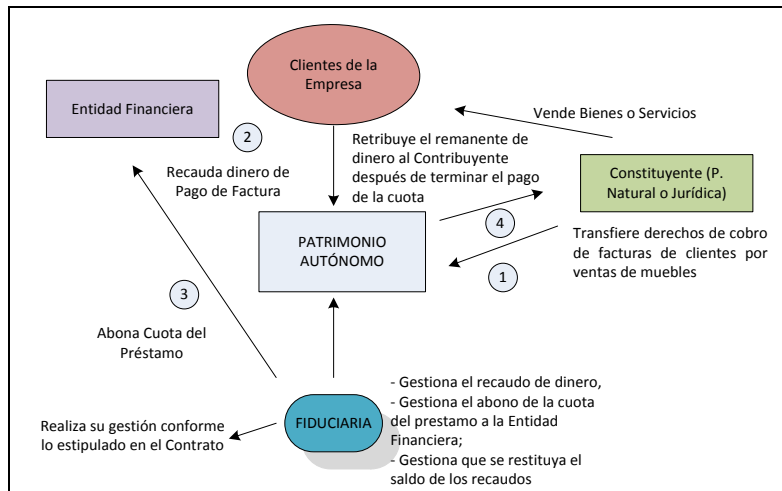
Clientes de la Empresa

Entidad Financiera

Vende Bienes o Servicios

2

Recauda dinero de Pago de Factura

Retribuye el remanente de dinero al Contribuyente después de terminar el pago de la cuota

Constituyente (P. Natural o Jurídica)

4

Transfiere derechos de cobro de facturas de clientes por ventas de muebles

PATRIMONIO AUTÓNOMO

1

3

Abona Cuota del Préstamo

- Gestiona el recaudo de dinero,
- Gestiona el abono de la cuota del prestamo a la Entidad Financiera;
- Gestiona que se restituya el saldo de los recaudos

Realiza su gestión conforme lo estipulado en el Contrato

FIDUCIARIA